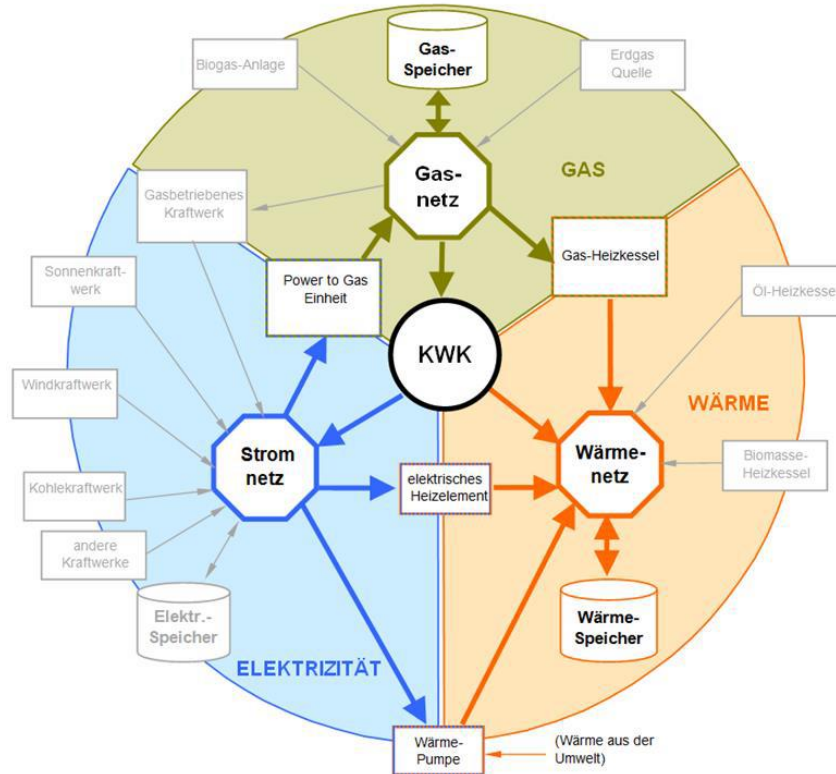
Biogas-Anlage

Gas-Speicher

Erdgas Quelle

Gasnetz

GAS

Gasbetriebenes Kraftwerk

Gas-Heizkessel

Sonnenkraftwerk

Power to Gas Einheit

Öl-Heizkesse

KWK

Windkraftwerk

WÄRME

Stromnetz

Wärmenetz

elektrisches Heizelement

Biomasse-Heizkessel

Kohlekraftwerk

andere Kraftwerke

Elektr.-Speicher

Wärme-Speicher

ELEKTRIZITÄT

Wärme-Pumpe

(Wärme aus der Umwelt)